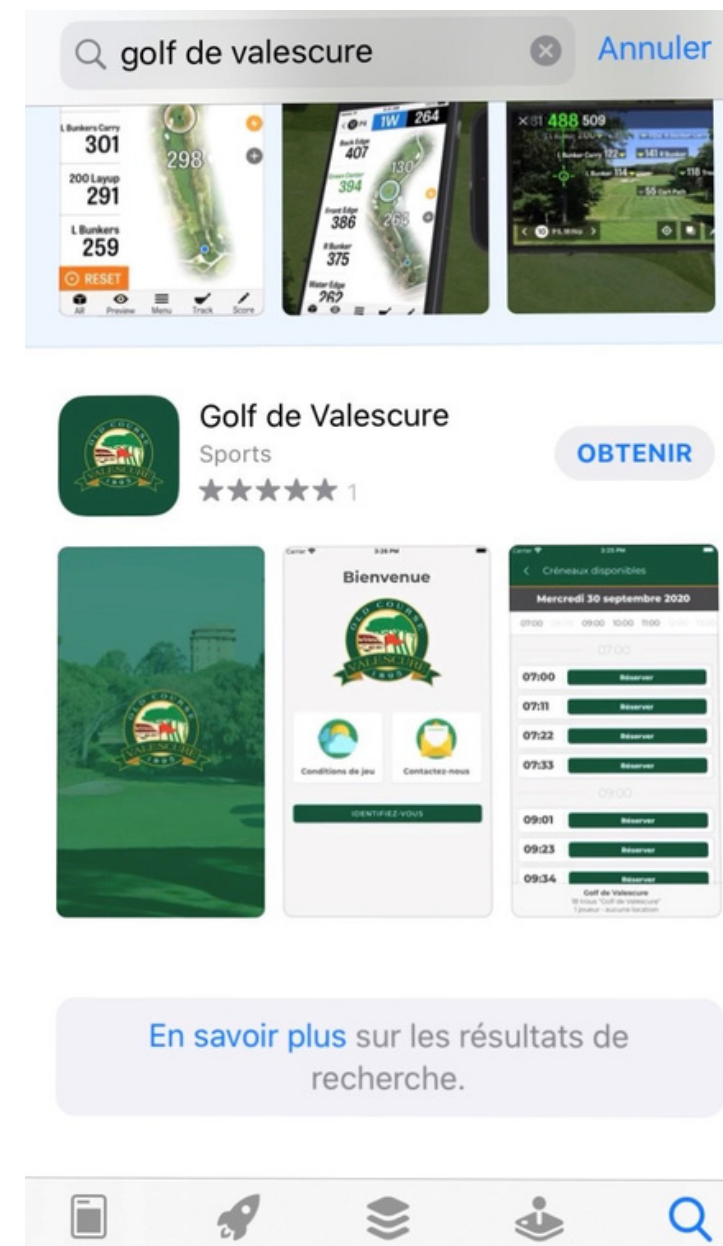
golf de valescure
Annuler

L Bunkers Carry
301
200 Layup
291
L Bunkers
259
RESET
All Preview Menu Track Score

298

1W 264
Back Edge
407
Green Center
394
Front Edge
386
R Bunker
375
Water Edge
262
130
263

488 509

Golf de Valescure
Sports
★★★★★ 1
OBTENIR

OLD COURSE
VALESCURE
1895

Bienvenue
Conditions de jeu
Contactez-nous
IDENTIFIEZ-VOUS

Créneaux disponibles
Mercredi 30 septembre 2020
07:00 Réserver
07:11 Réserver
07:22 Réserver
07:33 Réserver
09:01 Réserver
09:23 Réserver
09:34 Réserver
Golf de Valescure

En savoir plus sur les résultats de recherche.